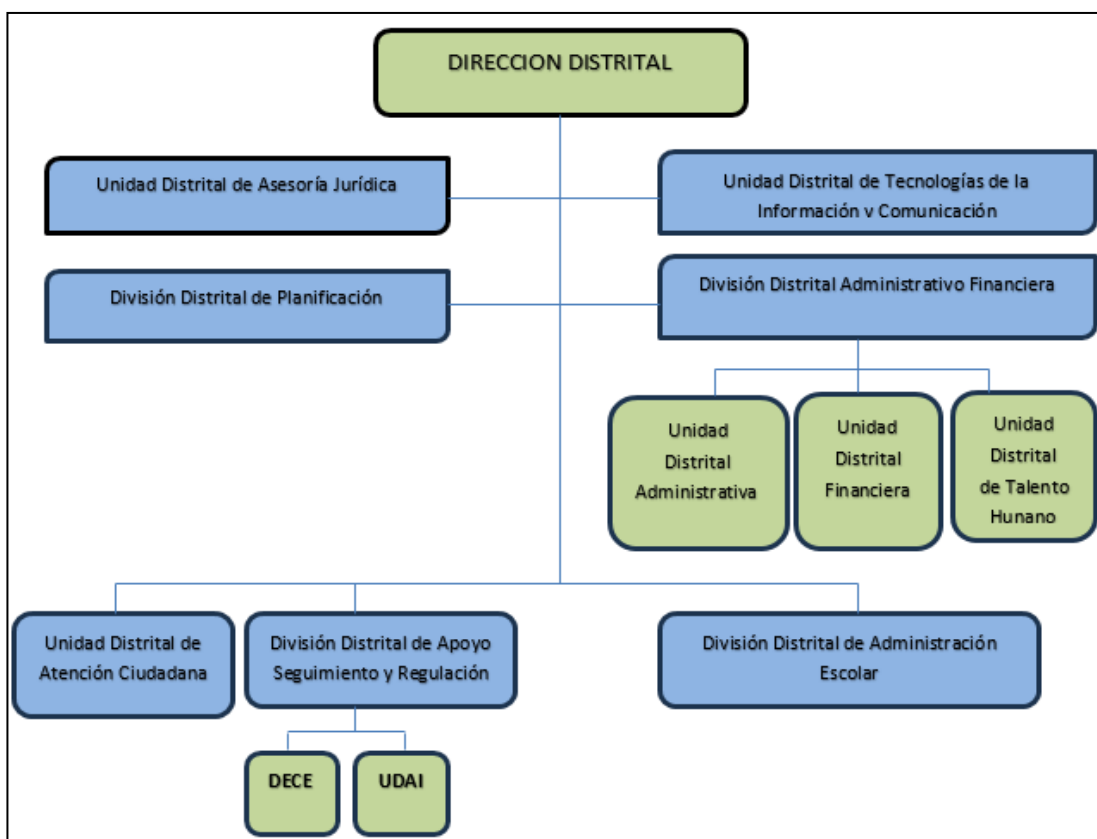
DIRECCION DISTRITAL

Unidad Distrital de Asesoría Jurídica

Unidad Distrital de Tecnologías de la Información v Comunicación

División Distrital de Planificación

División Distrital Administrativo Financiera

Unidad Distrital Administrativa

Unidad Distrital Financiera

Unidad Distrital de Talento Hunano

Unidad Distrital de Atención Ciudadana

División Distrital de Apoyo Seguimiento y Regulación

División Distrital de Administración Escolar

DECE

UDAI